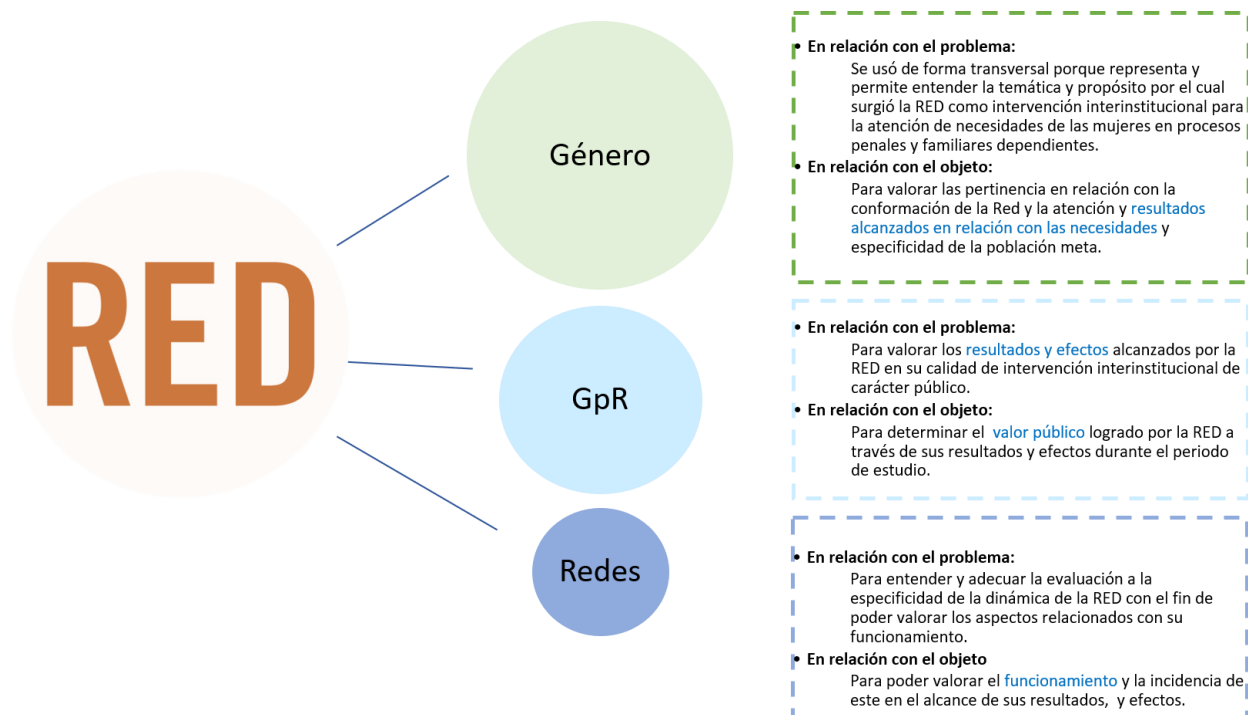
RED

Género

GpR

Redes

• En relación con el problema:
Se usó de forma transversal porque representa y permite entender la temática y propósito por el cual surgió la RED como intervención interinstitucional para la atención de necesidades de las mujeres en procesos penales y familiares dependientes.
• En relación con el objeto:
Para valorar las pertinencia en relación con la conformación de la Red y la atención y resultados alcanzados en relación con las necesidades y especificidad de la población meta.

• En relación con el problema:
Para valorar los resultados y efectos alcanzados por la RED en su calidad de intervención interinstitucional de carácter público.
• En relación con el objeto:
Para determinar el valor público logrado por la RED a través de sus resultados y efectos durante el periodo de estudio.

• En relación con el problema:
Para entender y adecuar la evaluación a la especificidad de la dinámica de la RED con el fin de poder valorar los aspectos relacionados con su funcionamiento.
• En relación con el objeto
Para poder valorar el funcionamiento y la incidencia de este en el alcance de sus resultados, y efectos.